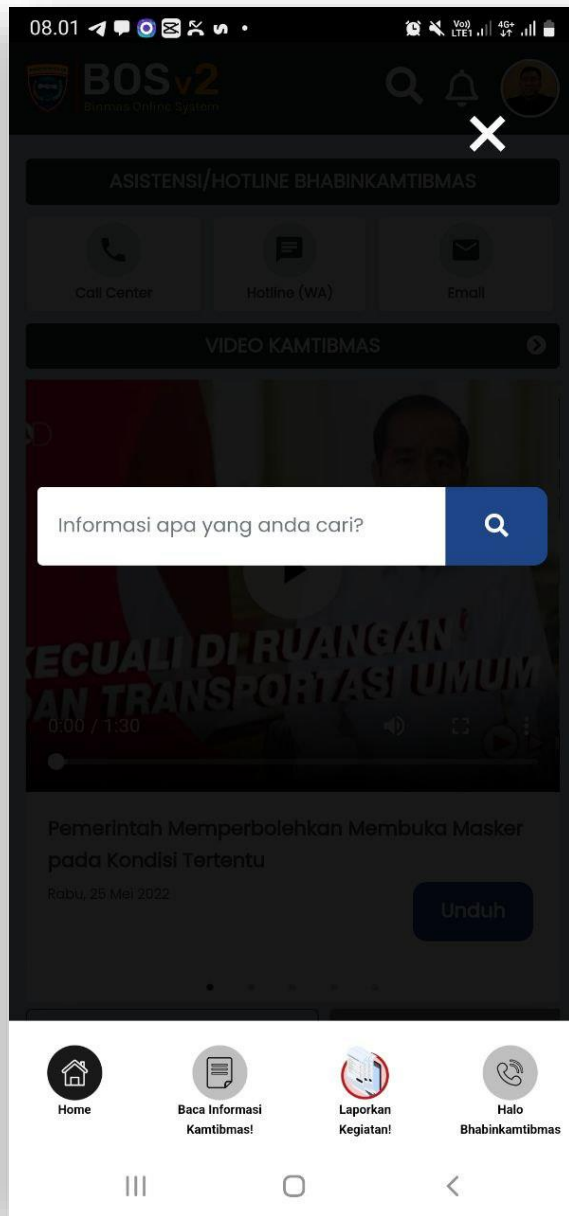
08.01

BOSv2
Bimmas Online System

ASISTENSI/HOTLINE BHABINKAMTIBMAS

Call Center
Hotline (WA)
Email

VIDEO KAMTIBMAS

Informasi apa yang anda cari?

KECUALI DI RUANGAN
AN TRANSPORTASI UMUM

0:00 / 1:30

Pemerintah Memperbolehkan Membuka Masker pada Kondisi Tertentu

Rabu, 25 Mei 2022

Unduh

Home
Baca Informasi Kamtibmas!
Laporkan Kegiatan!
Halo Bhabinkamtibmas